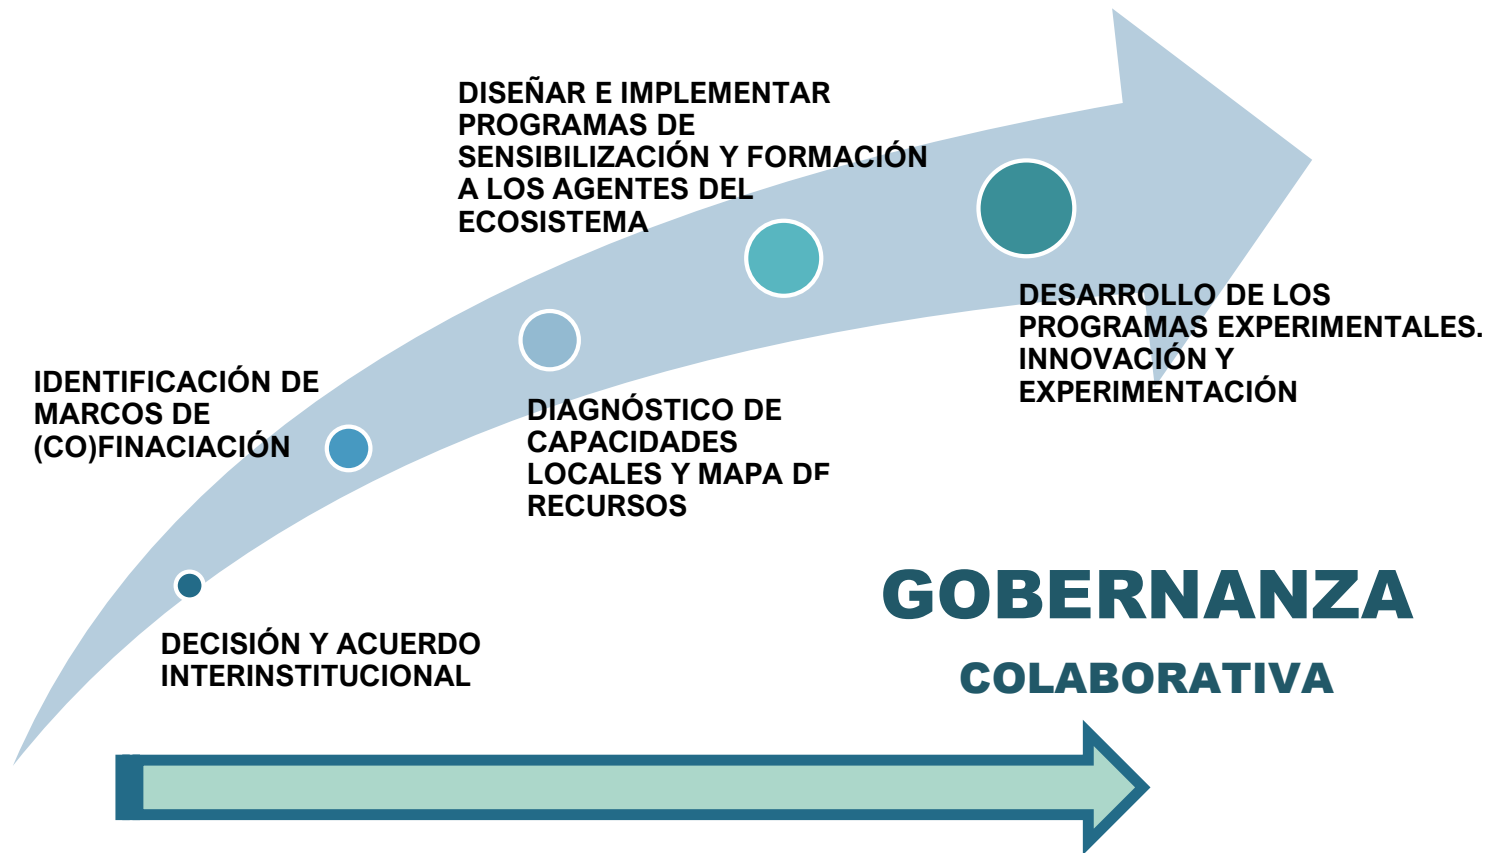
DISEÑAR E IMPLEMENTAR PROGRAMAS DE SENSIBILIZACIÓN Y FORMACIÓN A LOS AGENTES DEL ECOSISTEMA

IDENTIFICACIÓN DE MARCOS DE (CO)FINACIACIÓN

DIAGNÓSTICO DE CAPACIDADES LOCALES Y MAPA DE RECURSOS

DESARROLLO DE LOS PROGRAMAS EXPERIMENTALES. INNOVACIÓN Y EXPERIMENTACIÓN

DECISIÓN Y ACUERDO INTERINSTITUCIONAL

GOBERNANZA

COLABORATIVA